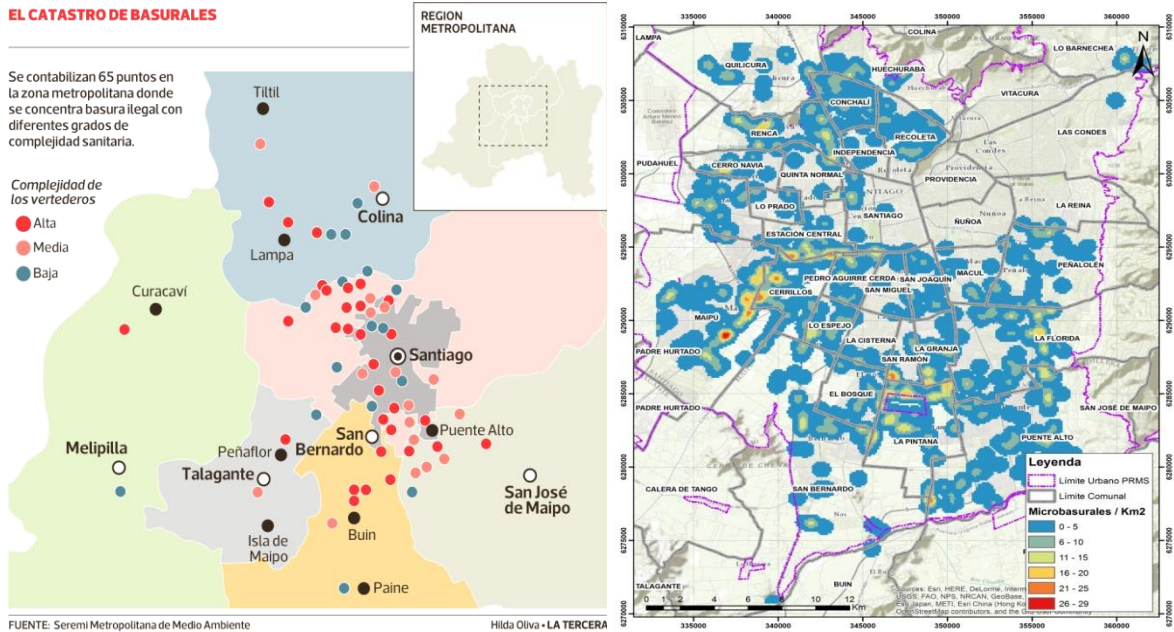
EL CATASTRO DE BASURALES

Se contabilizan 65 puntos en la zona metropolitana donde se concentra basura ilegal con diferentes grados de complejidad sanitaria.

Complejidad de los vertederos
Alta
Media
Baja

REGION METROPOLITANA

Tiltil
Colina
Lampa
Curacaví
Santiago
San Bernardo
Puente Alto
Melipilla
Peñaflor
Talagante
San José de Maipo
Isla de Maipo
Buin
Paine

FUENTE: Seremi Metropolitana de Medio Ambiente

Hilda Oliva • LA TERCERA

335000 340000 345000 350000 355000 360000

6310000 6305000 6300000 6295000 6290000 6285000 6280000 6275000 6270000

N

LAMPA
COLINA
LO BARNECHEA
QUILICURA
HUECHURABA
VITACURA
CONCHALÍ
RENCA
RECOLETA
LAS CONDES
PUDAHUEL
INDEPENDENCIA
CERRO NAVIA
QUINTA NORMAL
PROVIDENCIA
LO PRADO
SANTIAGO
ÑUÑOA
LA REINA
ESTACIÓN CENTRAL
PEDRO AGUIRRE CERDA
SAN JOAQUÍN
MACUL
PEÑALOLÉN
CERRILLOS
SAN MIGUEL
MAIPÚ
LO ESPEJO
LA CISTERNA
LA GRANJA
LA FLORIDA
PADRE HURTADO
SAN RAMÓN
PADRE HURTADO
EL BOSQUE
SAN JOSÉ DE MAIPO
LA PINTANA
PUENTE ALTO
CALERA DE TANGO
SAN BERNARDO
TALAGANTE
BUIN

Leyenda
Límite Urbano PRMS
Límite Comunal
Microbasurales / Km2
0 - 5
6 - 10
11 - 15
16 - 20
21 - 25
26 - 29

0 1 2 4 6 8 10 12 Km

Sources: Esri, HERE, DeLorme, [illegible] USGS, FAO, NPS, NRCAN, GeoBase, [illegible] Esri Japan, METI, Esri China (Hong Kong) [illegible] OpenStreetMap contributors, and the GIS User Community